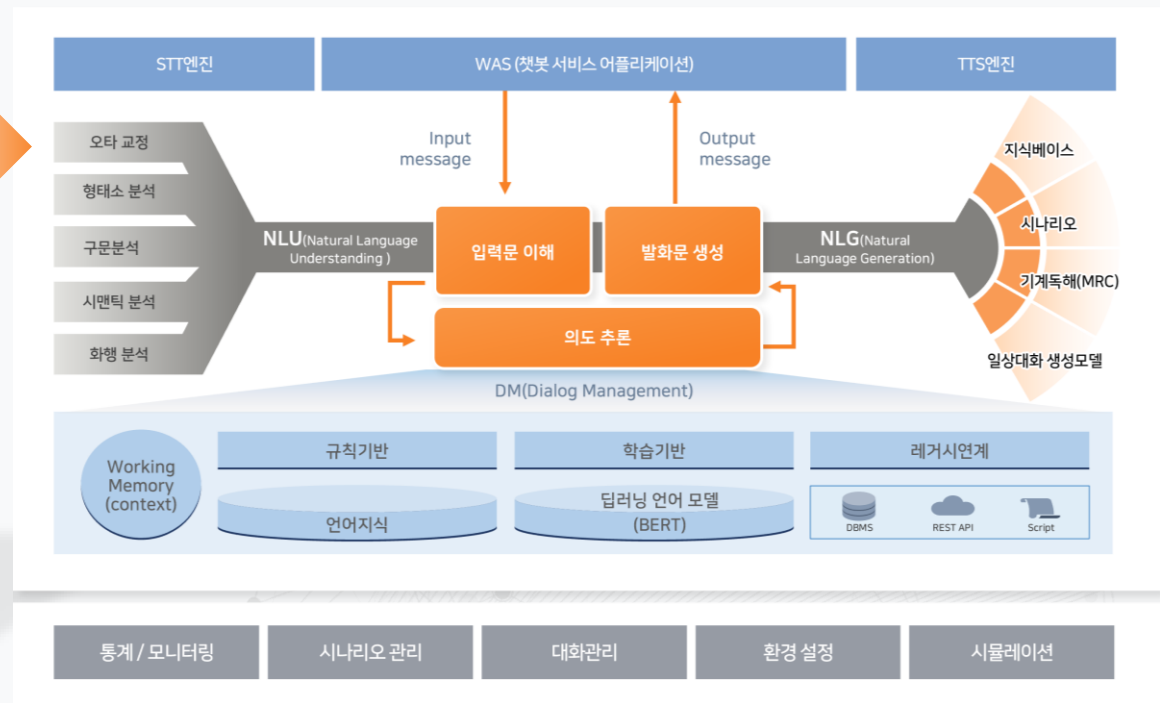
STT엔진

WAS (챗봇 서비스 어플리케이션)

TTS엔진

Input message

Output message

오타 교정

형태소 분석

구문분석

시맨틱 분석

화행 분석

NLU(Natural Language Understanding )

입력문 이해

발화문 생성

NLG(Natural Language Generation)

지식베이스

시나리오

기계독해(MRC)

일상대화 생성모델

의도 추론

DM(Dialog Management)

Working Memory (context)

규칙기반

언어지식

학습기반

딥러닝 언어 모델 (BERT)

레거시연계

DBMS

REST API

Script

통계 / 모니터링

시나리오 관리

대화관리

환경 설정

시뮬레이션